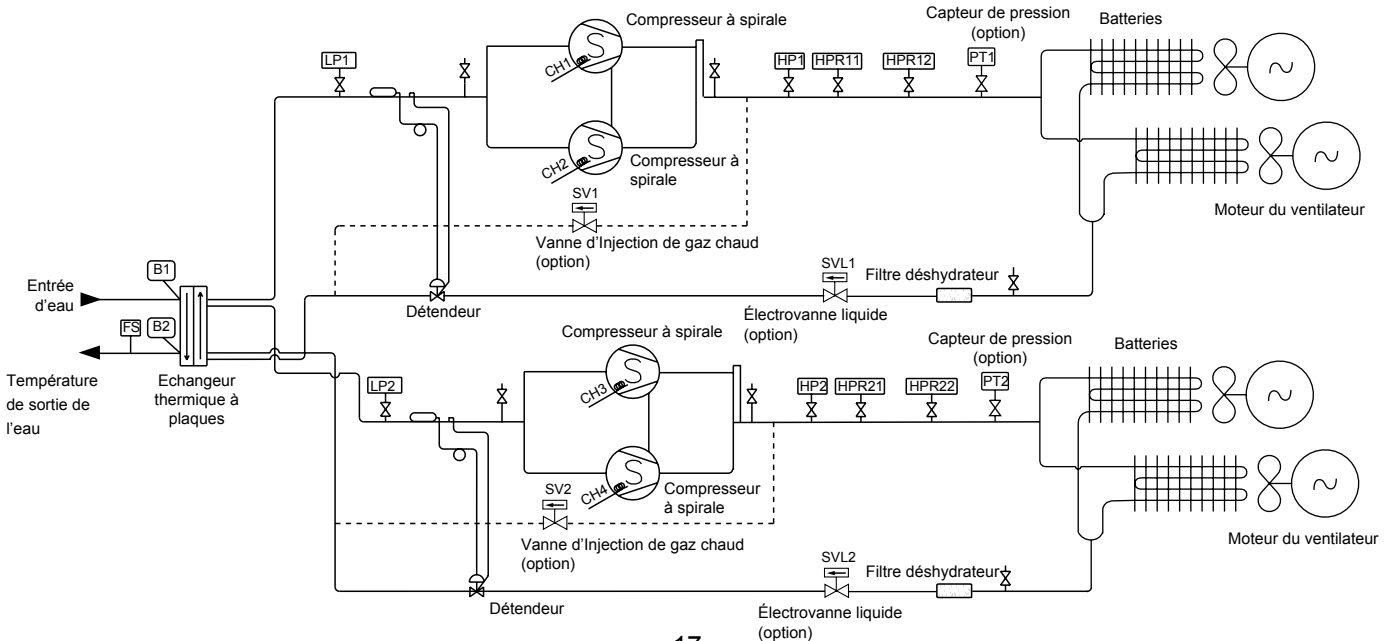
Compresseur à spirale

Capteur de pression (option)

Batteries

LP1

CH1

HP1

HPR11

HPR12

PT1

CH2

Compresseur à spirale

SV1

Moteur du ventilateur

Vanne d'Injection de gaz chaud (option)

Entrée d'eau

B1

SVL1

Filtre déshydrateur

Détendeur

Électrovanne liquide (option)

FS

B2

Compresseur à spirale

Capteur de pression (option)

Batteries

Température de sortie de l'eau

Echangeur thermique à plaques

LP2

CH3

HP2

HPR21

HPR22

PT2

CH4

Compresseur à spirale

SV2

Moteur du ventilateur

Vanne d'Injection de gaz chaud (option)

SVL2

Filtre déshydrateur

Détendeur

Électrovanne liquide (option)

17